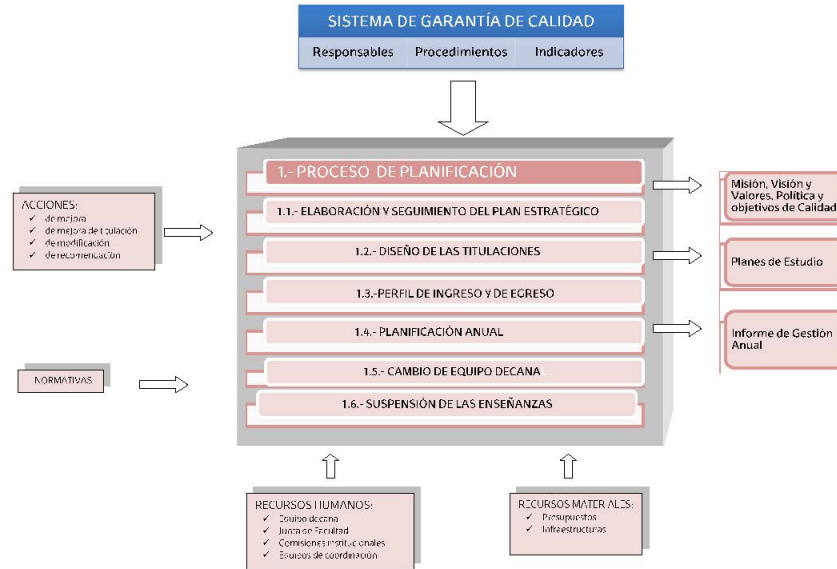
SISTEMA DE GARANTÍA DE CALIDAD

Responsables Procedimientos Indicadores

ACCIONES:
✓ de mejora
✓ de mejora de titulación
✓ de modificación
✓ de recomendación

1.- PROCESO DE PLANIFICACIÓN

1.1.- ELABORACIÓN Y SEGUIMIENTO DEL PLAN ESTRATÉGICO

1.2.- DISEÑO DE LAS TITULACIONES

1.3.-PERFIL DE INGRESO Y DE EGRESO

1.4.- PLANIFICACIÓN ANUAL

1.5.- CAMBIO DE EQUIPO DECANA

1.6.- SUSPENSIÓN DE LAS ENSEÑANZAS

Misión, Visión y Valores, Política y objetivos de Calidad

Planes de Estudio

Informe de Gestión Anual

NORMATIVAS

RECURSOS HUMANOS:
✓ Equipo decana
✓ Junta de Facultad
✓ Comisiones institucionales
✓ Equipos de coordinación

RECURSOS MATERIALES:
✓ Presupuestos
✓ Infraestructuras